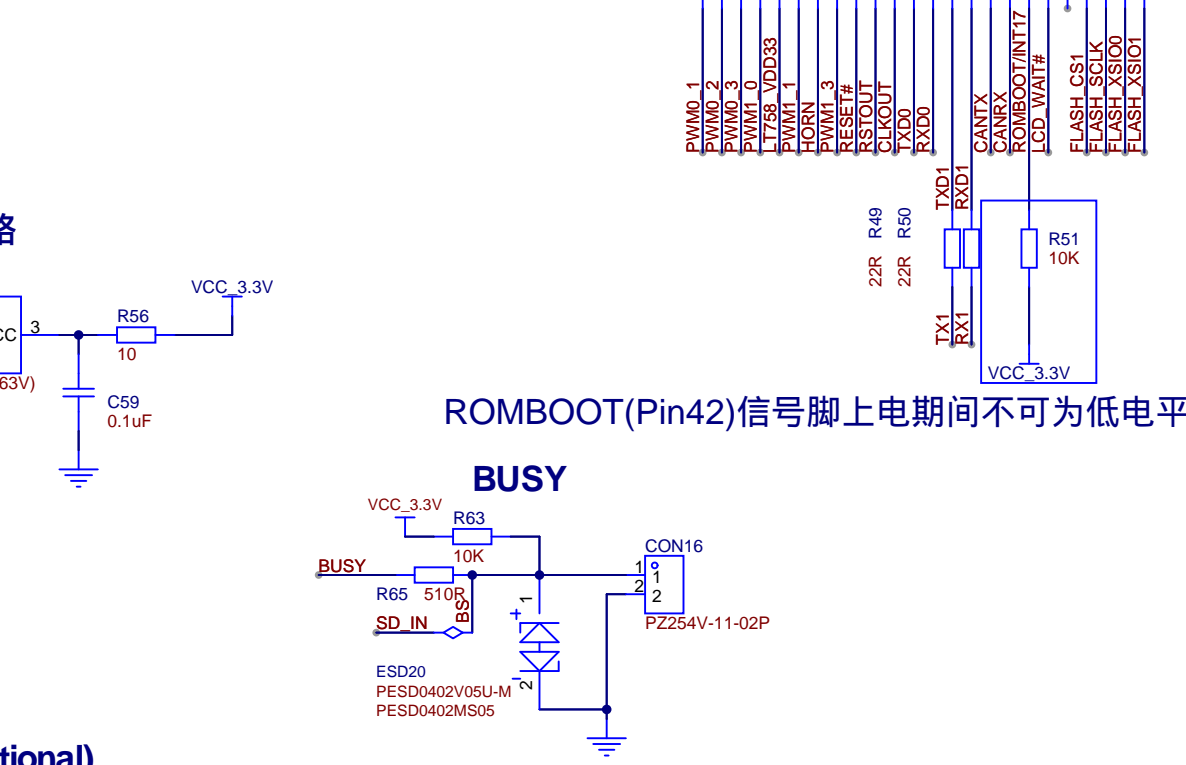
PWM0_1
PWM0_2
PWM0_3
PWM1_0
LT758_VDD33
PWM1_1
HORN
PWM1_3
RESET#
RSTOUT
CLKOUT
TXD0
RXD0
CANTX
CANRX
ROMBOOT/INT17
LCD_WAIT#
FLASH_CS1
FLASH_SCLK
FLASH_XSIO0
FLASH_XSIO1

TXD1
RXD1
R49
R50
22R
22R
R51
10K
TX1
RX1
VCC_3.3V

路

VCC_3.3V
CC
3
R56
10
63V)
C59
0.1uF

ROMBOOT(Pin42)信号脚上电期间不可为低电平

BUSY

VCC_3.3V
R63
10K
CON16
BUSY
1
1
2
2
R65
510R
BS
1
SD_IN
+
PZ254V-11-02P
2
ESD20
PESD0402V05U-M
PESD0402MS05

tional)